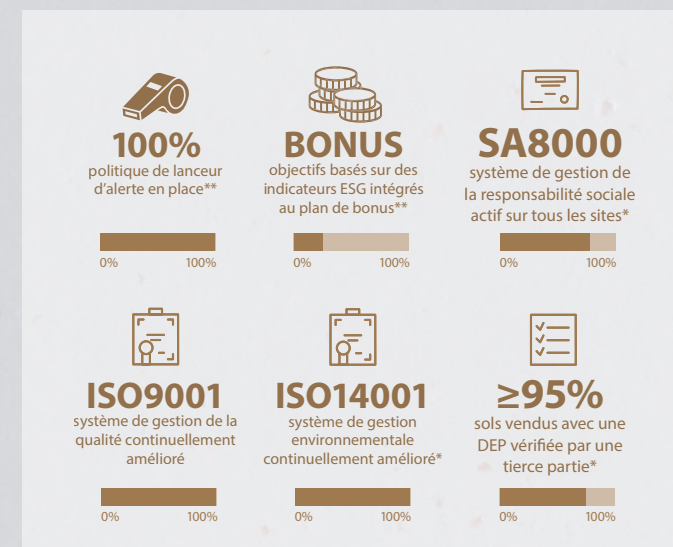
100%
politique de lanceur d'alerte en place**

0% 100%

BONUS
objectifs basés sur des indicateurs ESG intégrés au plan de bonus**

0% 100%

SA8000
système de gestion de la responsabilité sociale actif sur tous les sites*

0% 100%

ISO9001
système de gestion de la qualité continuellement amélioré

0% 100%

ISO14001
système de gestion environnementale continuellement amélioré*

0% 100%

≥95%
sols vendus avec une DEP vérifiée par une tierce partie*

0% 100%